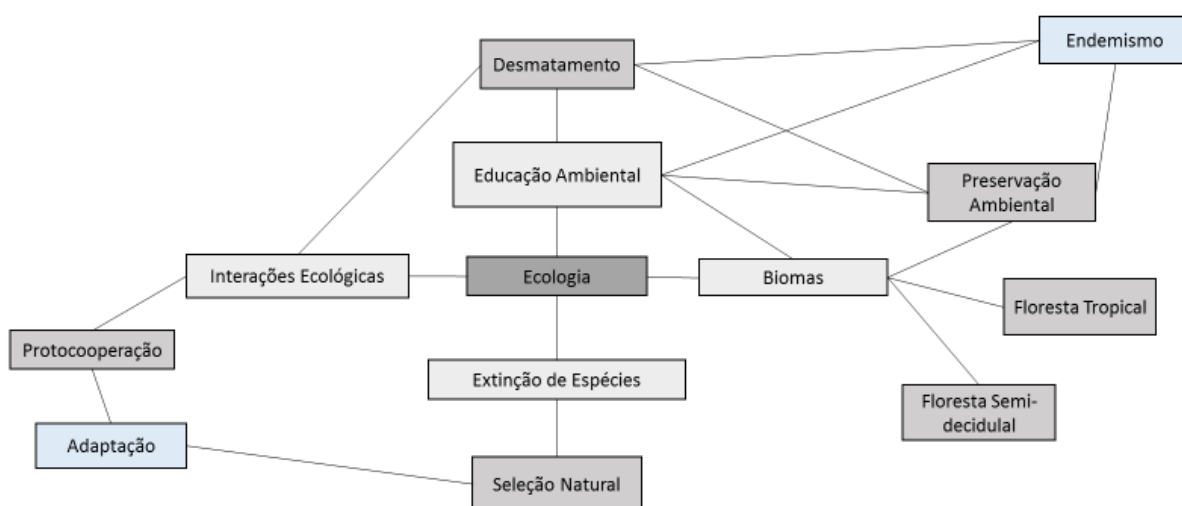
Endemismo

Desmatamento

Educação Ambiental

Preservação Ambiental

Interações Ecológicas

Ecologia

Biomas

Floresta Tropical

Protocooperação

Extinção de Espécies

Floresta Semi-decidulal

Adaptação

Seleção Natural